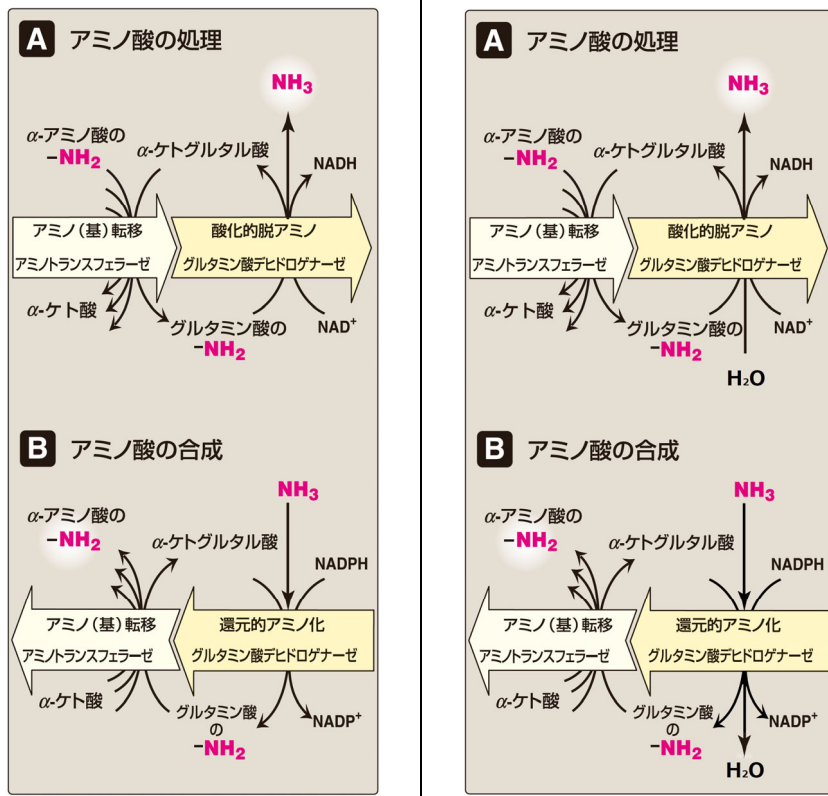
A アミノ酸の処理

$NH_3$

α-アミノ酸の $-NH_2$

α-ケトグルタル酸

NADH

アミノ（基）転移

アミノトランスフェラーゼ

酸化的脱アミノ

グルタミン酸デヒドロゲナーゼ

α-ケト酸

グルタミン酸の $-NH_2$

$NAD^+$

B アミノ酸の合成

$NH_3$

α-アミノ酸の $-NH_2$

α-ケトグルタル酸

NADPH

アミノ（基）転移

アミノトランスフェラーゼ

還元的アミノ化

グルタミン酸デヒドロゲナーゼ

α-ケト酸

グルタミン酸の $-NH_2$

$NADP^+$

A アミノ酸の処理

$NH_3$

α-アミノ酸の $-NH_2$

α-ケトグルタル酸

NADH

アミノ（基）転移

アミノトランスフェラーゼ

酸化的脱アミノ

グルタミン酸デヒドロゲナーゼ

α-ケト酸

グルタミン酸の $-NH_2$

$NAD^+$

$H_2O$

B アミノ酸の合成

$NH_3$

α-アミノ酸の $-NH_2$

α-ケトグルタル酸

NADPH

アミノ（基）転移

アミノトランスフェラーゼ

還元的アミノ化

グルタミン酸デヒドロゲナーゼ

α-ケト酸

グルタミン酸の $-NH_2$

$NADP^+$

$H_2O$